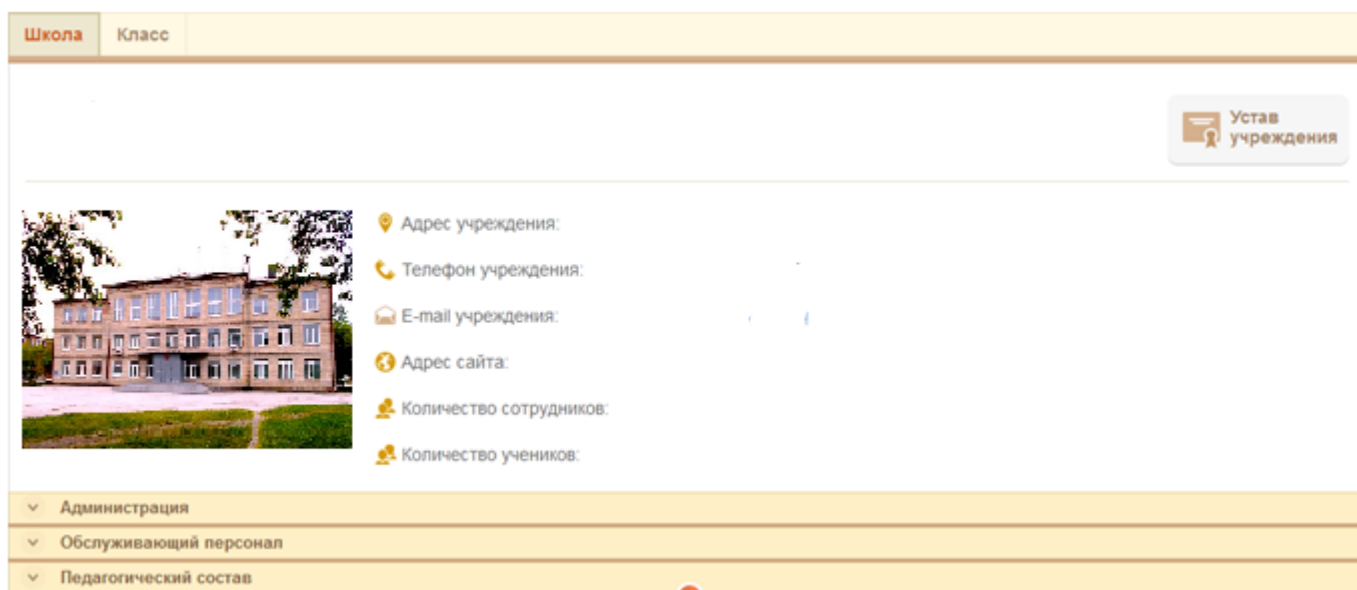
Школа Класс

Устав учреждения

Адрес учреждения:

Телефон учреждения:

E-mail учреждения:

Адрес сайта:

Количество сотрудников:

Количество учеников:

Администрация

Обслуживающий персонал

Педагогический состав